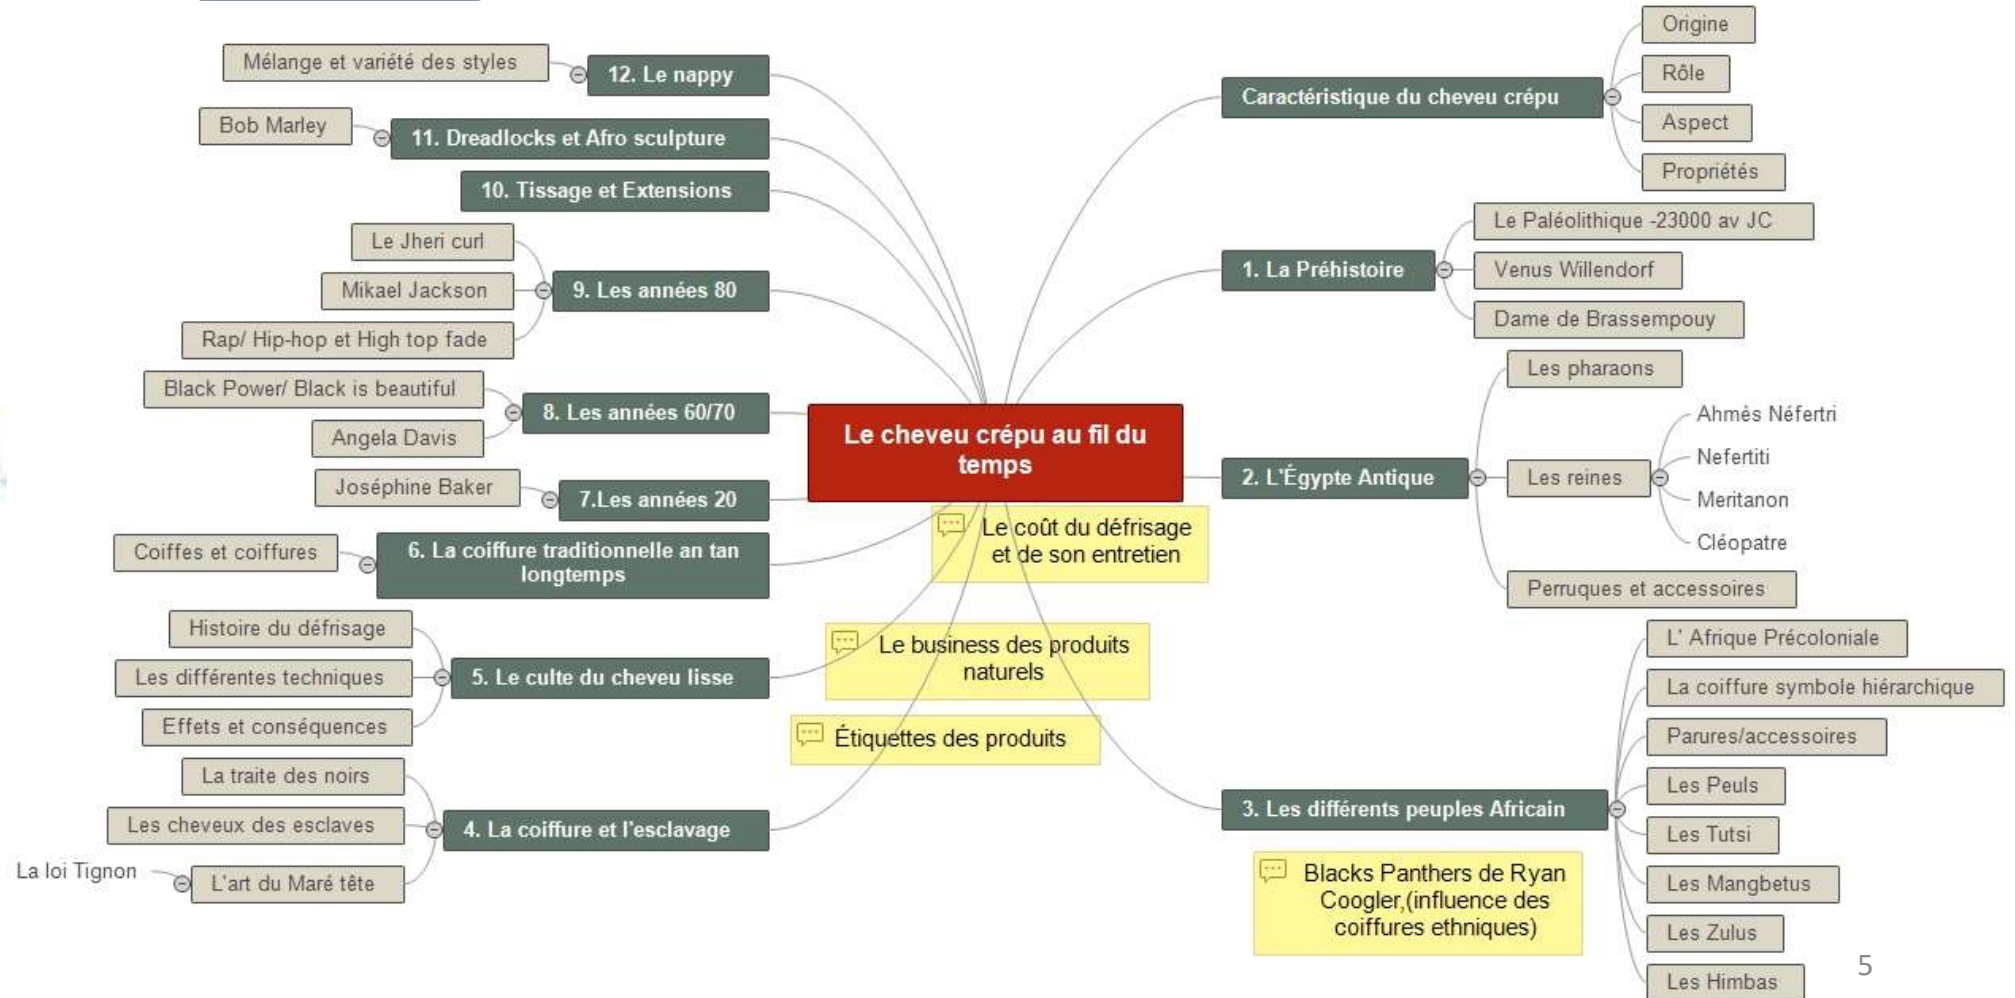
Le cheveu crépu au fil du temps

Caractéristique du cheveu crépu
Origine
Rôle
Aspect
Propriétés

1. La Préhistoire
Le Paléolithique -23000 av JC
Venus Willendorf
Dame de Brassempouy

2. L'Égypte Antique
Les pharaons
Les reines
Ahmès Néfertri
Nefertiti
Meritanon
Cléopatre
Perruques et accessoires

3. Les différents peuples Africain
L' Afrique Précoloniale
La coiffure symbole hiérarchique
Parures/accessoires
Les Peuls
Les Tutsi
Les Mangbetus
Les Zulus
Les Himbas

Blacks Panthers de Ryan Coogler,(influence des coiffures ethniques)

Le coût du défrisage et de son entretien

Le business des produits naturels

Étiquettes des produits

12. Le nappy
Mélange et variété des styles

11. Dreadlocks et Afro sculpture
Bob Marley

10. Tissage et Extensions

9. Les années 80
Le Jheri curl
Mikael Jackson
Rap/ Hip-hop et High top fade

8. Les années 60/70
Black Power/ Black is beautiful
Angela Davis

7.Les années 20
Joséphine Baker

6. La coiffure traditionnelle an tan longtemps
Coiffes et coiffures

5. Le culte du cheveu lisse
Histoire du défrisage
Les différentes techniques
Effets et conséquences

4. La coiffure et l'esclavage
La traite des noirs
Les cheveux des esclaves
L'art du Maré tête
La loi Tignon

5